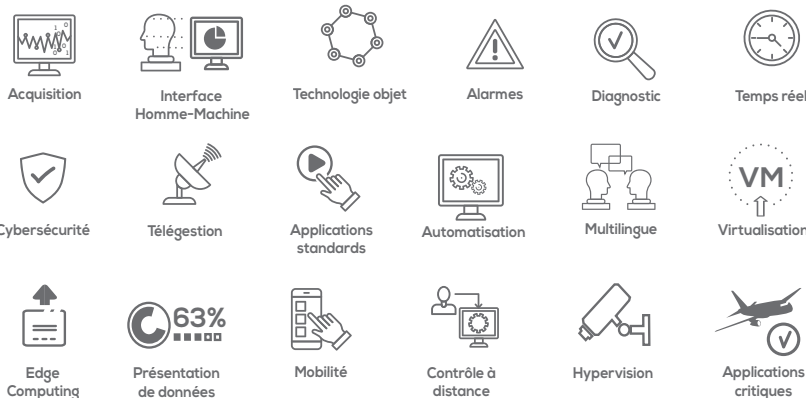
Acquisition

Interface Homme-Machine

Technologie objet

Alarmes

Diagnostic

Temps réel

Cybersécurité

Télégestion

Applications standards

Automatisation

Multilingue

VM

Virtualisation

Edge Computing

63%

Présentation de données

Mobilité

Contrôle à distance

Hypervision

Applications critiques